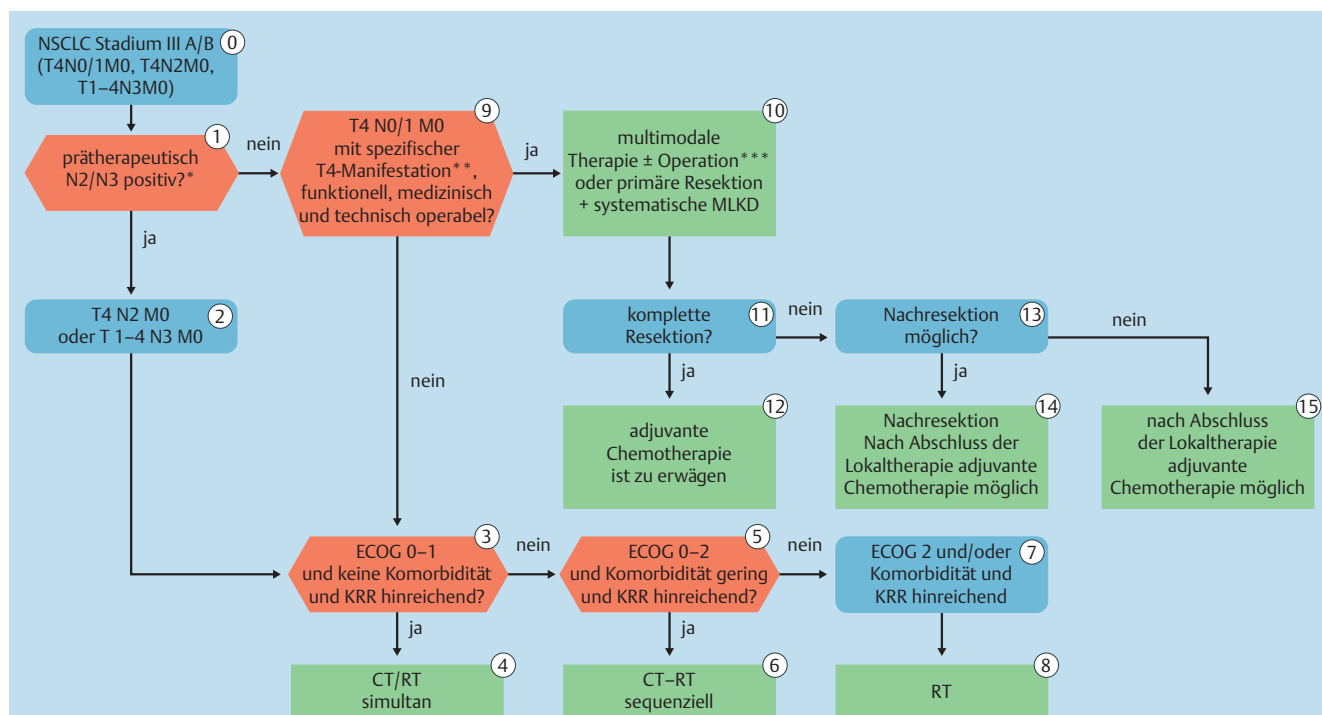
NSCLC Stadium III A/B (T4N0/1M0, T4N2M0, T1–4N3M0) 0

prätherapeutisch N2/N3 positiv?* 1

nein

T4 N0/1 M0 mit spezifischer T4-Manifestation**, funktionell, medizinisch und technisch operabel? 9

ja

multimodale Therapie ± Operation*** oder primäre Resektion + systematische MLKD 10

ja

T4 N2 M0 oder T 1–4 N3 M0 2

nein

komplette Resektion? 11

nein

Nachresektion möglich? 13

nein

ja

adjuvante Chemotherapie ist zu erwägen 12

ja

Nachresektion Nach Abschluss der Lokaltherapie adjuvante Chemotherapie möglich 14

nach Abschluss der Lokaltherapie adjuvante Chemotherapie möglich 15

ECOG 0–1 und keine Komorbidität und KRR hinreichend? 3

nein

ECOG 0–2 und Komorbidität gering und KRR hinreichend? 5

nein

ECOG 2 und/oder Komorbidität und KRR hinreichend 7

ja

ja

CT/RT simultan 4

CT–RT sequenziell 6

RT 8